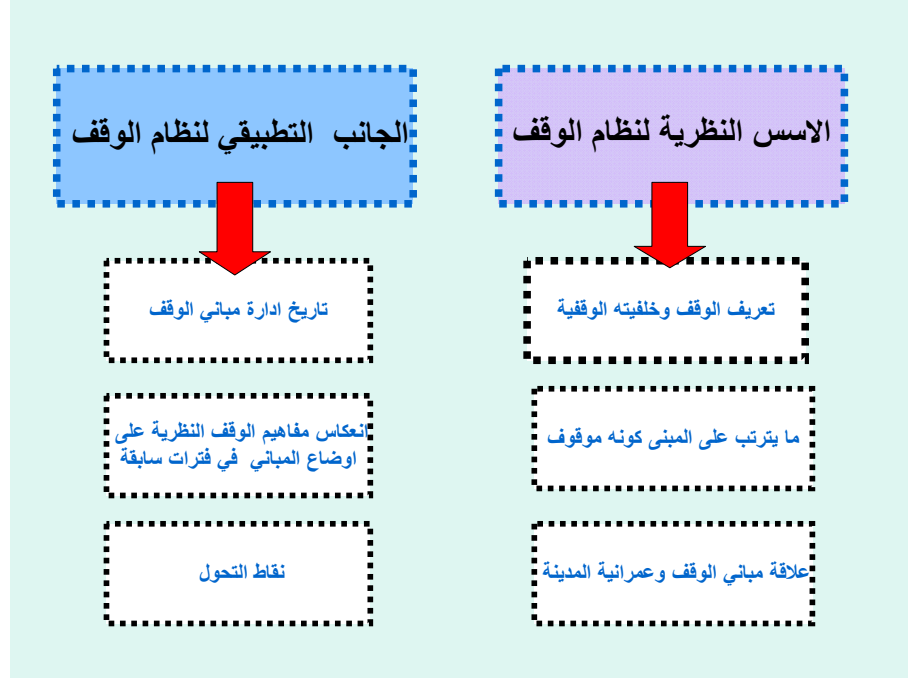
الاسس النظرية لنظام الوقف

تعريف الوقف وخلفيته الوقفية

ما يترتب على المبنى كونه موقوف

علاقة مباني الوقف وعمرانية المدينة

الجانب التطبيقي لنظام الوقف

تاريخ ادارة مباني الوقف

انعكاس مفاهيم الوقف النظرية على اوضاع المباني في فترات سابقة

نقاط التحول